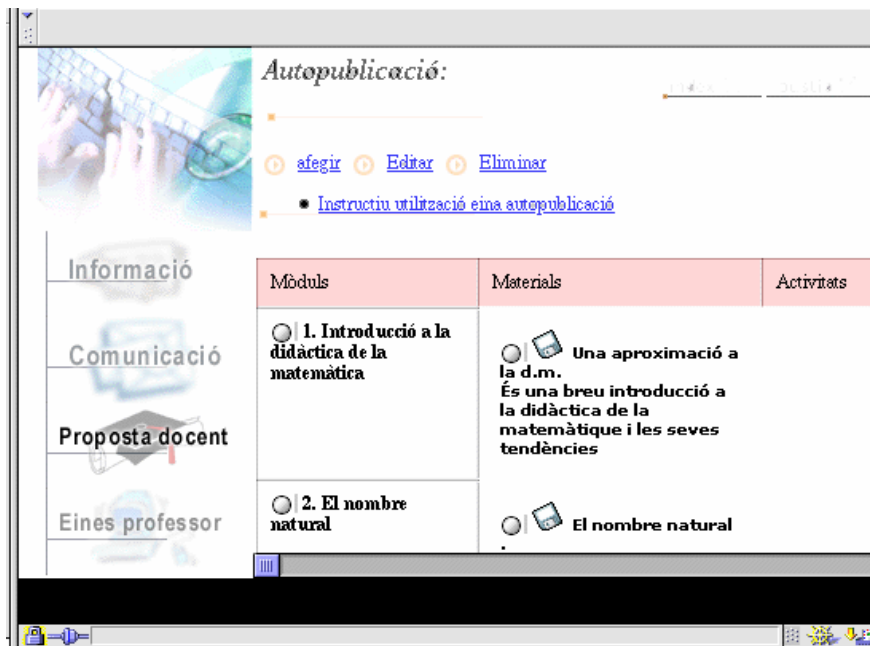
Autopublicació:

afegir Editar Eliminar

• Instructiu utilització eina autopublicació

Informació

Comunicació

Proposta docent

Eines professor

| Mòduls | Materials | Activitats |
|---|---|---|
| 1. Introducció a la didàctica de la matemàtica | Una aproximació a la d.m. És una breu introducció a la didàctica de la matemàtique i les seves tendències | |
| 2. El nombre natural | El nombre natural . | |